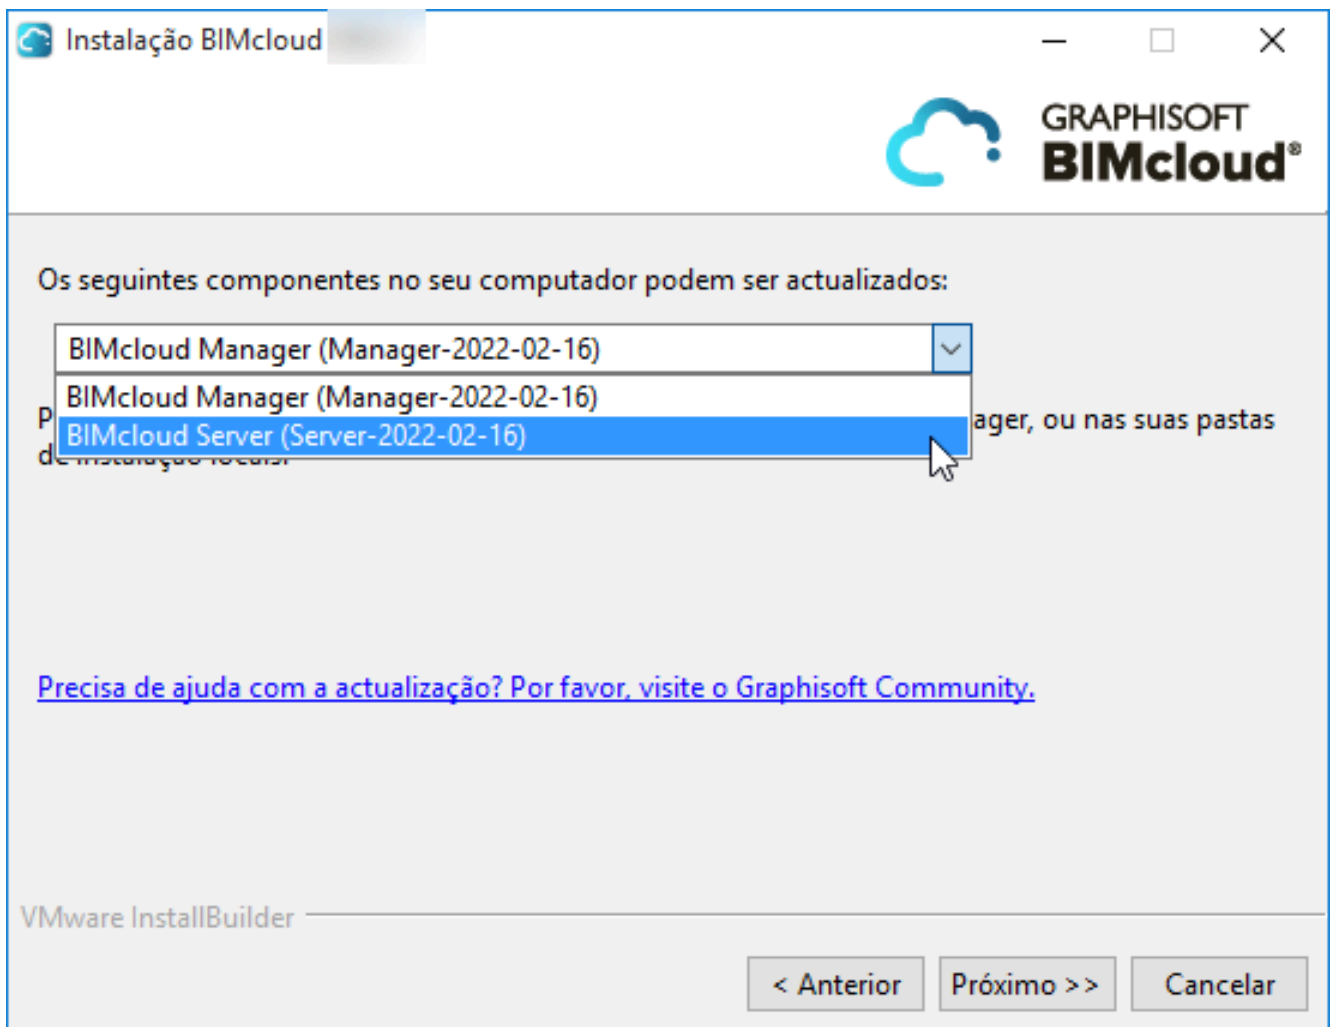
Instalação BIMcloud

GRAPHISOFT
BIMcloud®

Os seguintes componentes no seu computador podem ser actualizados:

BIMcloud Manager (Manager-2022-02-16)

BIMcloud Manager (Manager-2022-02-16)
BIMcloud Server (Server-2022-02-16)

P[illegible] ager, ou nas suas pastas d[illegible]

Precisa de ajuda com a actualização? Por favor, visite o Graphisoft Community.

VMware InstallBuilder

< Anterior | Próximo >> | Cancelar